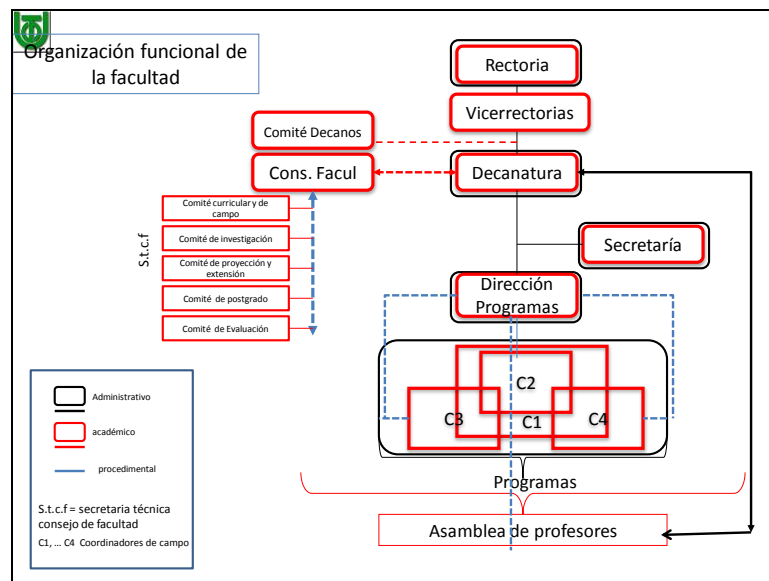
Organización funcional de la facultad

Rectoria

Vicerrectorias

Comité Decanos

Cons. Facul

Decanatura

S.t.c.f

Comité curricular y de campo

Comité de investigación

Comité de proyección y extensión

Comité de postgrado

Comité de Evaluación

Secretaría

Dirección Programas

C2

C3

C1

C4

Programas

Asamblea de profesores

Administrativo

académico

procedimental

S.t.c.f = secretaria técnica consejo de facultad

C1, … C4 Coordinadores de campo